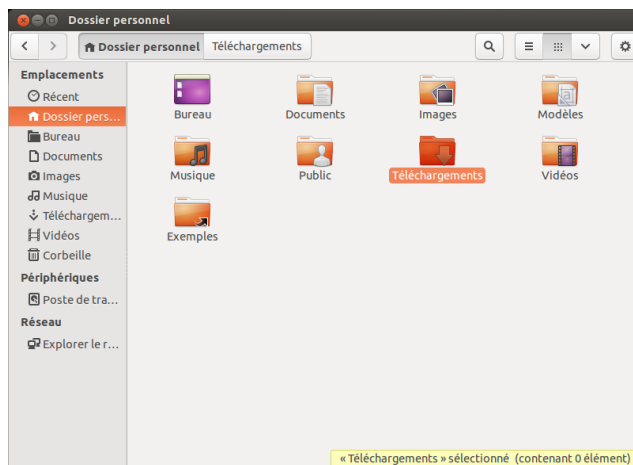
Dossier personnel

Dossier personnel | Téléchargements

Emplacements
Récent
Dossier pers...
Bureau
Documents
Images
Musique
Téléchargem...
Vidéos
Corbeille
Périphériques
Poste de tra...
Réseau
Explorer le r...

Bureau
Documents
Images
Modèles
Musique
Public
Téléchargements
Vidéos
Exemples

« Téléchargements » sélectionné (contenant 0 élément)